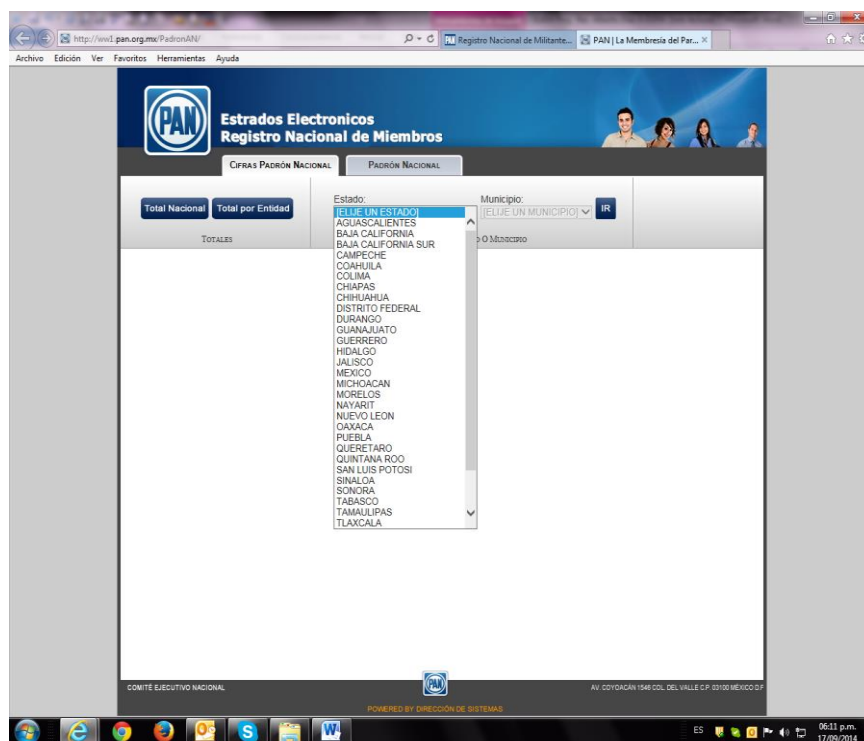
http://ww1.pan.org.mx/PadronAN/

Registro Nacional de Militante...

PAN | La Membresía del Par... ×

Archivo Edición Ver Favoritos Herramientas Ayuda

PAN

Estrados Electronicos
Registro Nacional de Miembros

Cifras Padrón Nacional

Padrón Nacional

Total Nacional

Total por Entidad

Totales

Estado:

[ELIJE UN ESTADO]
AGUASCALIENTES
BAJA CALIFORNIA
BAJA CALIFORNIA SUR
CAMPECHE
COAHUILA
COLIMA
CHIAPAS
CHIHUAHUA
DISTRITO FEDERAL
DURANGO
GUANAJUATO
GUERRERO
HIDALGO
JALISCO
MEXICO
MICHOACAN
MORELOS
NAYARIT
NUEVO LEON
OAXACA
PUEBLA
QUERETARO
QUINTANA ROO
SAN LUIS POTOSI
SINALOA
SONORA
TABASCO
TAMAULIPAS
TLAXCALA

Municipio:

[ELIJE UN MUNICIPIO]

IR

O Municipio

COMITÉ EJECUTIVO NACIONAL

PAN

AV. COYOACÁN 1546 COL. DEL VALLE C.P. 03100 MÉXICO D.F.

POWERED BY DIRECCIÓN DE SISTEMAS

ES

06:11 p.m.
17/09/2014